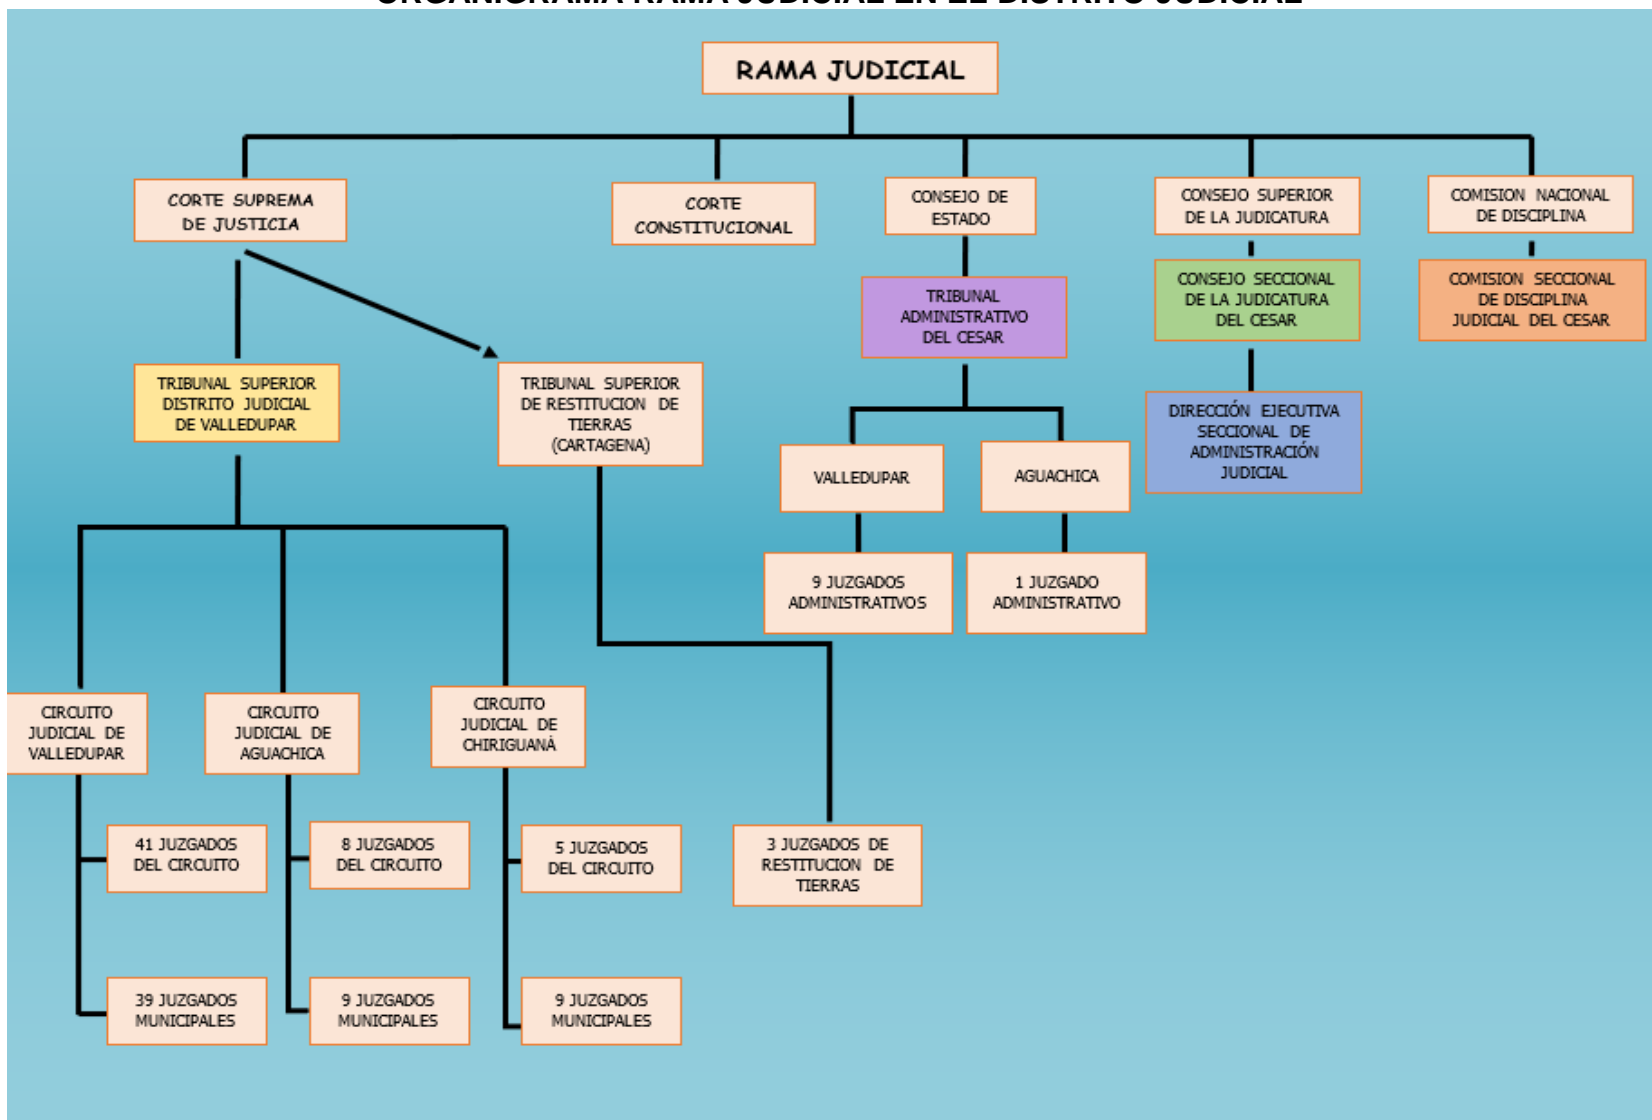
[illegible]

RAMA JUDICIAL

CORTE SUPREMA DE JUSTICIA

CORTE CONSTITUCIONAL

CONSEJO DE ESTADO

CONSEJO SUPERIOR DE LA JUDICATURA

COMISION NACIONAL DE DISCIPLINA

TRIBUNAL ADMINISTRATIVO DEL CESAR

CONSEJO SECCIONAL DE LA JUDICATURA DEL CESAR

COMISION SECCIONAL DE DISCIPLINA JUDICIAL DEL CESAR

TRIBUNAL SUPERIOR DISTRITO JUDICIAL DE VALLEDUPAR

TRIBUNAL SUPERIOR DE RESTITUCION DE TIERRAS (CARTAGENA)

DIRECCIÓN EJECUTIVA SECCIONAL DE ADMINISTRACIÓN JUDICIAL

VALLEDUPAR

AGUACHICA

9 JUZGADOS ADMINISTRATIVOS

1 JUZGADO ADMINISTRATIVO

CIRCUITO JUDICIAL DE VALLEDUPAR

CIRCUITO JUDICIAL DE AGUACHICA

CIRCUITO JUDICIAL DE CHIRIGUANÁ

41 JUZGADOS DEL CIRCUITO

8 JUZGADOS DEL CIRCUITO

5 JUZGADOS DEL CIRCUITO

3 JUZGADOS DE RESTITUCION DE TIERRAS

39 JUZGADOS MUNICIPALES

9 JUZGADOS MUNICIPALES

9 JUZGADOS MUNICIPALES